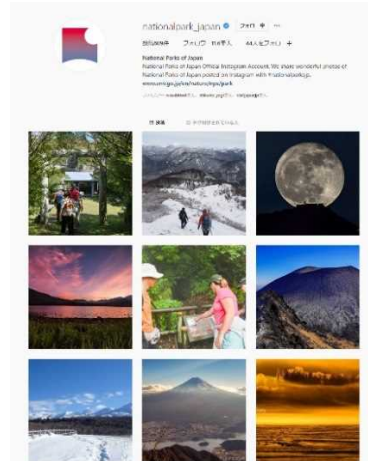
nationalpark_japan フォロー

投稿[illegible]件 フォロワー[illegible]人 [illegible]人をフォロー

National Parks of Japan
National Parks of Japan Official Instagram Account. We share wonderful photos of National Parks of Japan posted on Instagram with #nationalparkjp.
www.env.go.jp/en/nature/nps/park

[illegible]

投稿 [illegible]